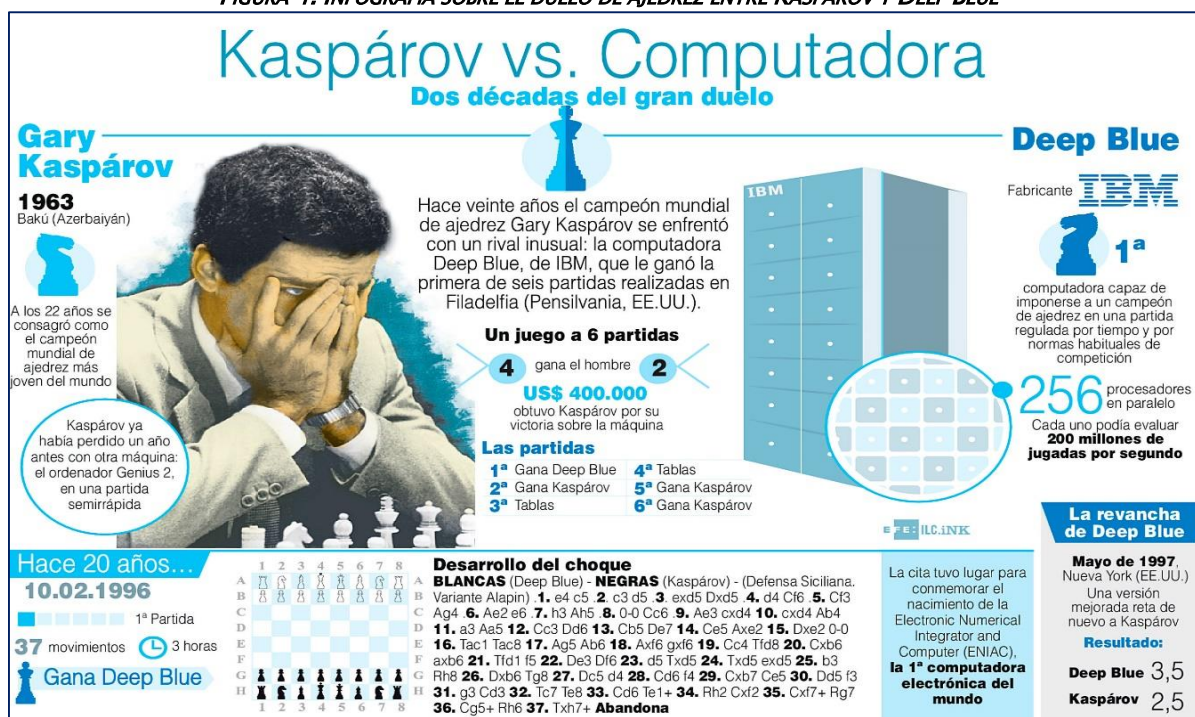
FIGURA 1. INFOGRAFÍA SOBRE EL DUELO DE AJEDREZ ENTRE KASPÁROV Y DEEP BLUE

Kaspárov vs. Computadora
Dos décadas del gran duelo

Gary Kaspárov
1963
Bakú (Azerbaiyán)

A los 22 años se consagró como el campeón mundial de ajedrez más joven del mundo

Kaspárov ya había perdido un año antes con otra máquina: el ordenador Genius 2, en una partida semirrápida

Hace veinte años el campeón mundial de ajedrez Gary Kaspárov se enfrentó con un rival inusual: la computadora Deep Blue, de IBM, que le ganó la primera de seis partidas realizadas en Filadelfia (Pensilvania, EE.UU.).

Un juego a 6 partidas
4 gana el hombre 2
US$ 400.000
obtuvo Kaspárov por su victoria sobre la máquina

Las partidas
1ª Gana Deep Blue
2ª Gana Kaspárov
3ª Tablas
4ª Tablas
5ª Gana Kaspárov
6ª Gana Kaspárov

IBM

Deep Blue
Fabricante IBM
1ª
computadora capaz de imponerse a un campeón de ajedrez en una partida regulada por tiempo y por normas habituales de competición

256 procesadores en paralelo
Cada uno podía evaluar 200 millones de jugadas por segundo

EFE: ILC.iNK

Hace 20 años...
10.02.1996
1ª Partida
37 movimientos 3 horas
Gana Deep Blue

1 2 3 4 5 6 7 8
A B C D E F G H
1 2 3 4 5 6 7 8

Desarrollo del choque
BLANCAS (Deep Blue) - NEGRAS (Kaspárov) - (Defensa Siciliana. Variante Alapin) .1. e4 c5 .2. c3 d5 .3. exd5 Dxd5 .4. d4 Cf6 .5. Cf3 Ag4 .6. Ae2 e6 .7. h3 Ah5 .8. 0-0 Cc6 .9. Ae3 cxd4 10. cxd4 Ab4 11. a3 Aa5 12. Cc3 Dd6 13. Cb5 De7 14. Ce5 Axe2 15. Dxe2 0-0 16. Tac1 Tac8 17. Ag5 Ab6 18. Axf6 gxf6 19. Cc4 Tfd8 20. Cxb6 axb6 21. Tfd1 f5 22. De3 Df6 23. d5 Txd5 24. Txd5 exd5 25. b3 Rh8 26. Dxb6 Tg8 27. Dc5 d4 28. Cd6 f4 29. Cxb7 Ce5 30. Dd5 f3 31. g3 Cd3 32. Tc7 Te8 33. Cd6 Te1+ 34. Rh2 Cxf2 35. Cxf7+ Rg7 36. Cg5+ Rh6 37. Txh7+ Abandona

La cita tuvo lugar para conmemorar el nacimiento de la Electronic Numerical Integrator and Computer (ENIAC), la 1ª computadora electrónica del mundo

La revancha de Deep Blue
Mayo de 1997, Nueva York (EE.UU.)
Una versión mejorada reta de nuevo a Kaspárov
Resultado:
Deep Blue 3,5
Kaspárov 2,5